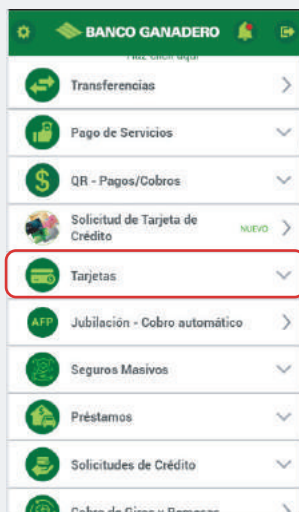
BANCO GANADERO

Haz click aquí

Transferencias

Pago de Servicios

QR - Pagos/Cobros

Solicitud de Tarjeta de Crédito

NUEVO

Tarjetas

AFP

Jubilación - Cobro automático

Seguros Masivos

Préstamos

Solicitudes de Crédito

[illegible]